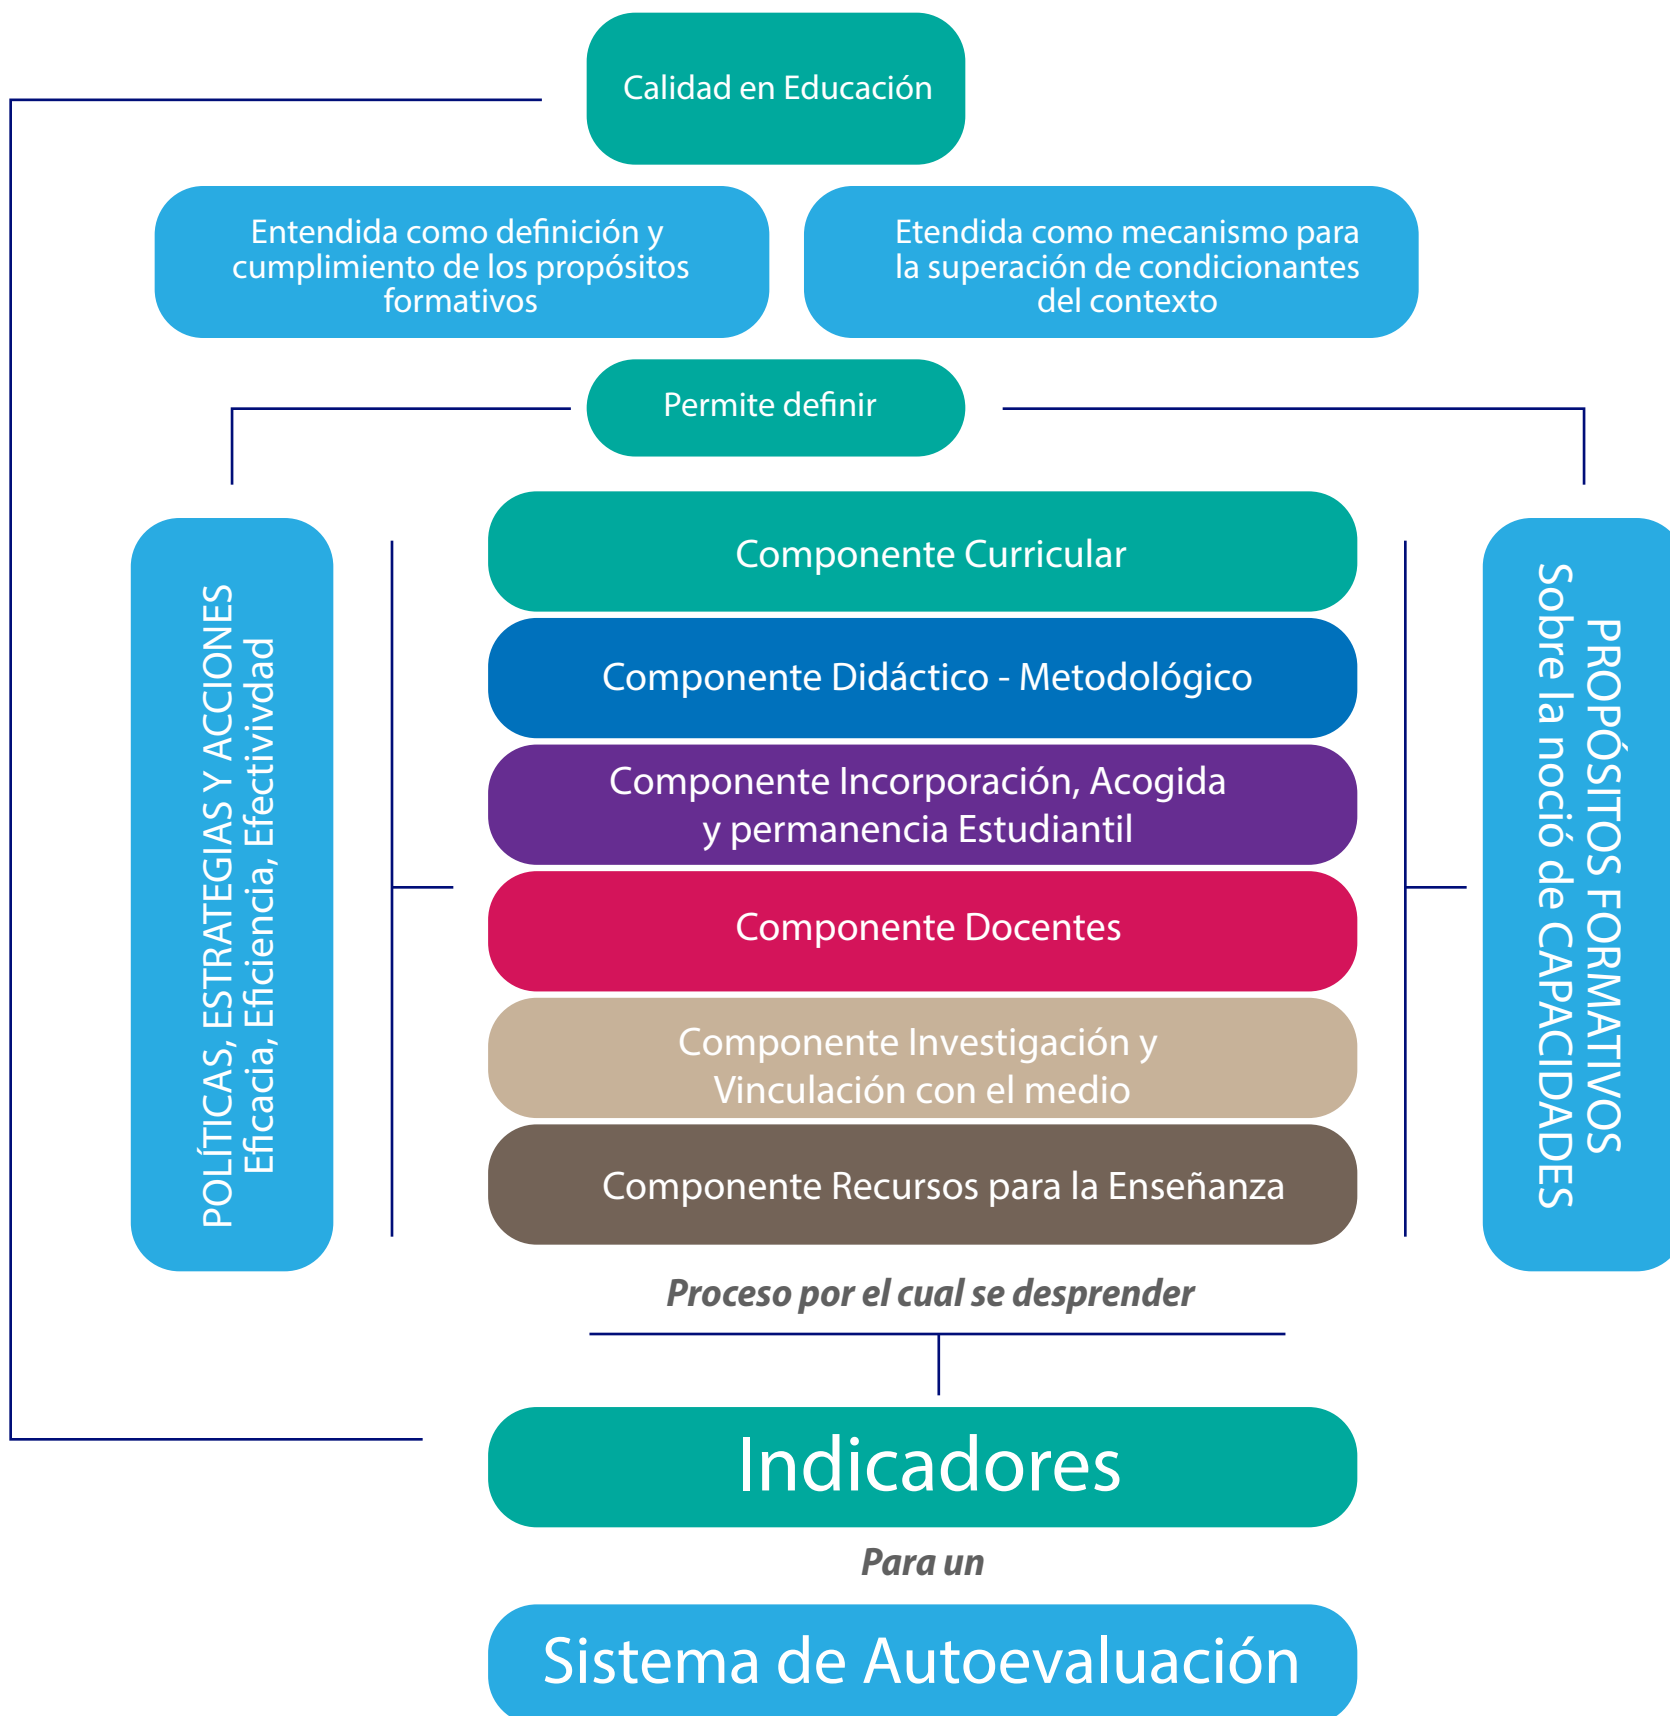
Calidad en Educación

Entendida como definición y cumplimiento de los propósitos formativos

Etendida como mecanismo para la superación de condicionantes del contexto

Permite definir

POLÍTICAS, ESTRATEGIAS Y ACCIONES
Eficacia, Eficiencia, Efectivivdad

Componente Curricular

Componente Didáctico - Metodológico

Componente Incorporación, Acogida y permanencia Estudiantil

Componente Docentes

Componente Investigación y Vinculación con el medio

Componente Recursos para la Enseñanza

PROPÓSITOS FORMATIVOS
Sobre la noció de CAPACIDADES

Proceso por el cual se desprender

Indicadores

Para un

Sistema de Autoevaluación